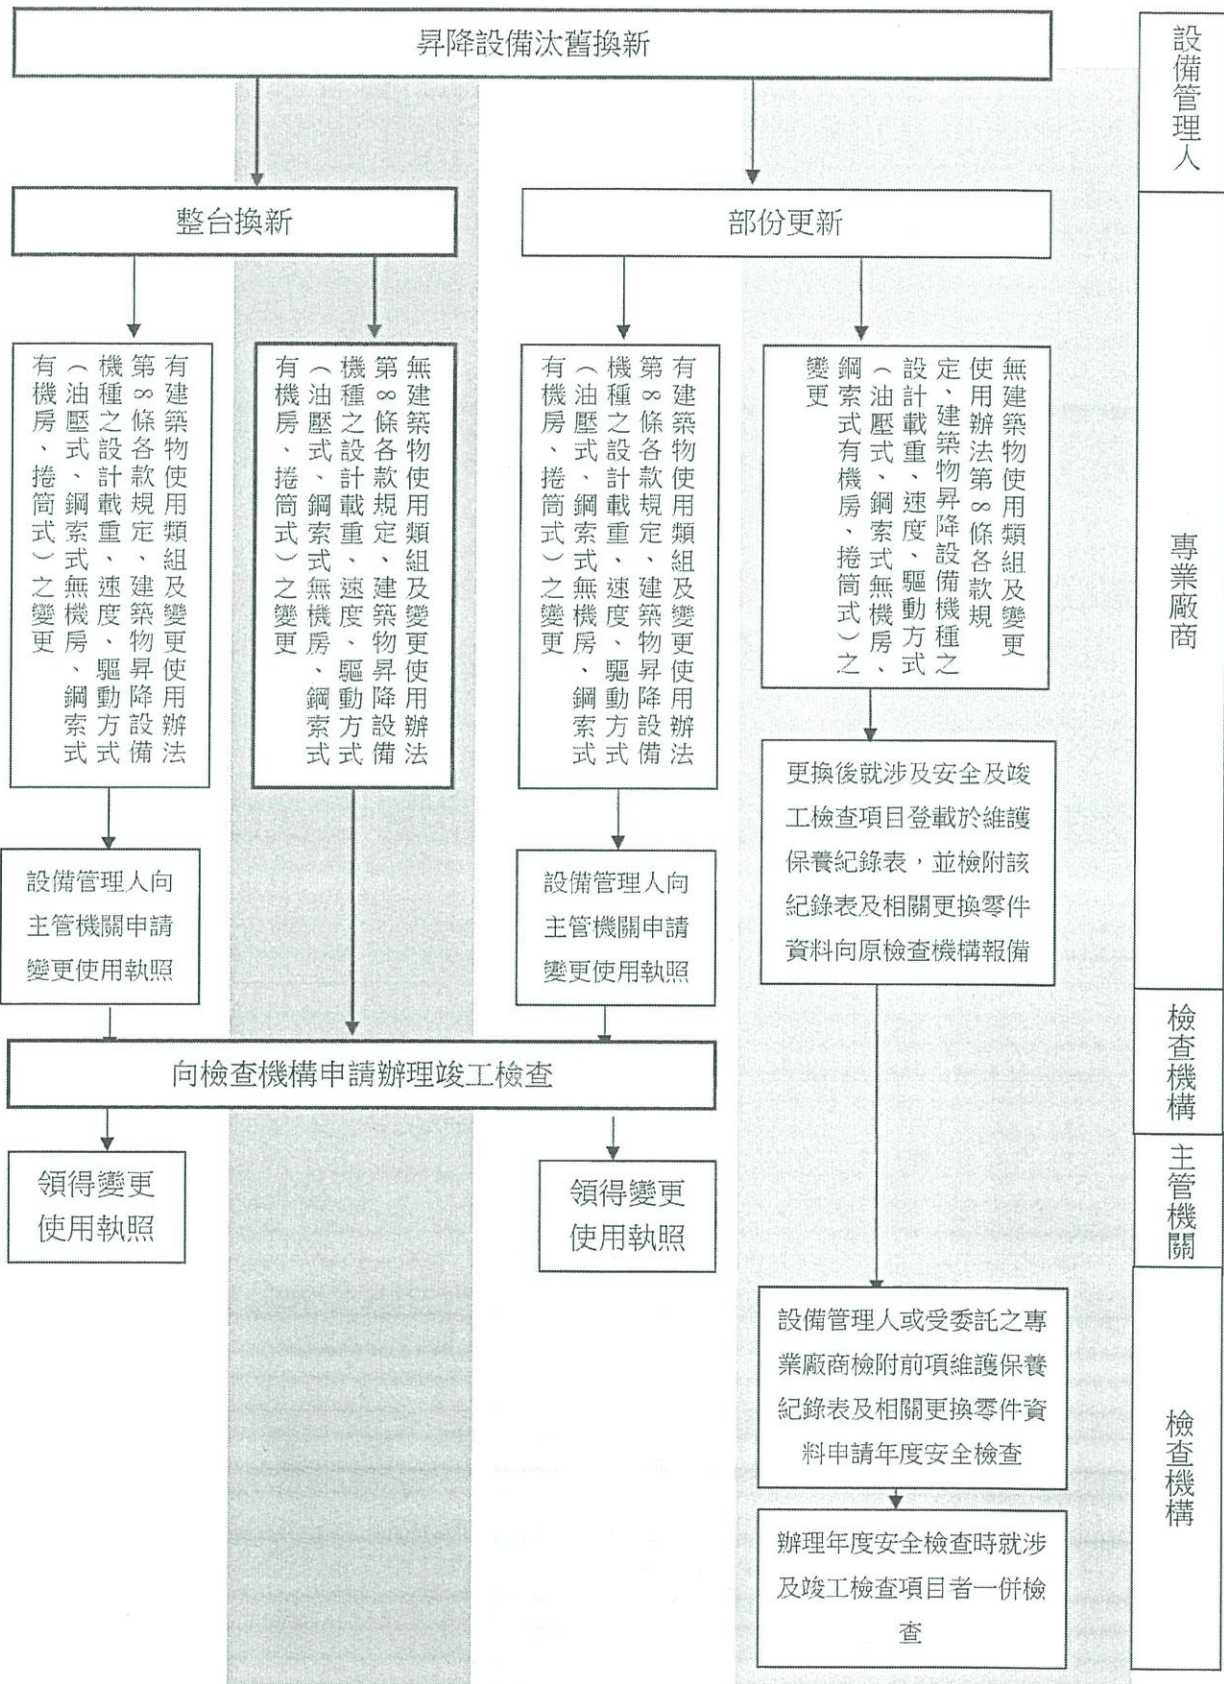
昇降設備汰舊換新

設備管理人

整台換新

部份更新

有建築物使用類組及變更使用辦法第∞條各款規定、建築物昇降設備機種之設計載重、速度、驅動方式（油壓式、鋼索式無機房、鋼索式有機房、捲筒式）之變更

無建築物使用類組及變更使用辦法第∞條各款規定、建築物昇降設備機種之設計載重、速度、驅動方式（油壓式、鋼索式無機房、鋼索式有機房、捲筒式）之變更

有建築物使用類組及變更使用辦法第∞條各款規定、建築物昇降設備機種之設計載重、速度、驅動方式（油壓式、鋼索式無機房、鋼索式有機房、捲筒式）之變更

無建築物使用類組及變更使用辦法第∞條各款規定、建築物昇降設備機種之設計載重、速度、驅動方式（油壓式、鋼索式無機房、鋼索式有機房、捲筒式）之變更

專業廠商

更換後就涉及安全及竣工檢查項目登載於維護保養紀錄表，並檢附該紀錄表及相關更換零件資料向原檢查機構報備

設備管理人向主管機關申請變更使用執照

設備管理人向主管機關申請變更使用執照

向檢查機構申請辦理竣工檢查

檢查機構

領得變更使用執照

領得變更使用執照

主管機關

設備管理人或受委託之專業廠商檢附前項維護保養紀錄表及相關更換零件資料申請年度安全檢查

辦理年度安全檢查時就涉及竣工檢查項目者一併檢查

檢查機構